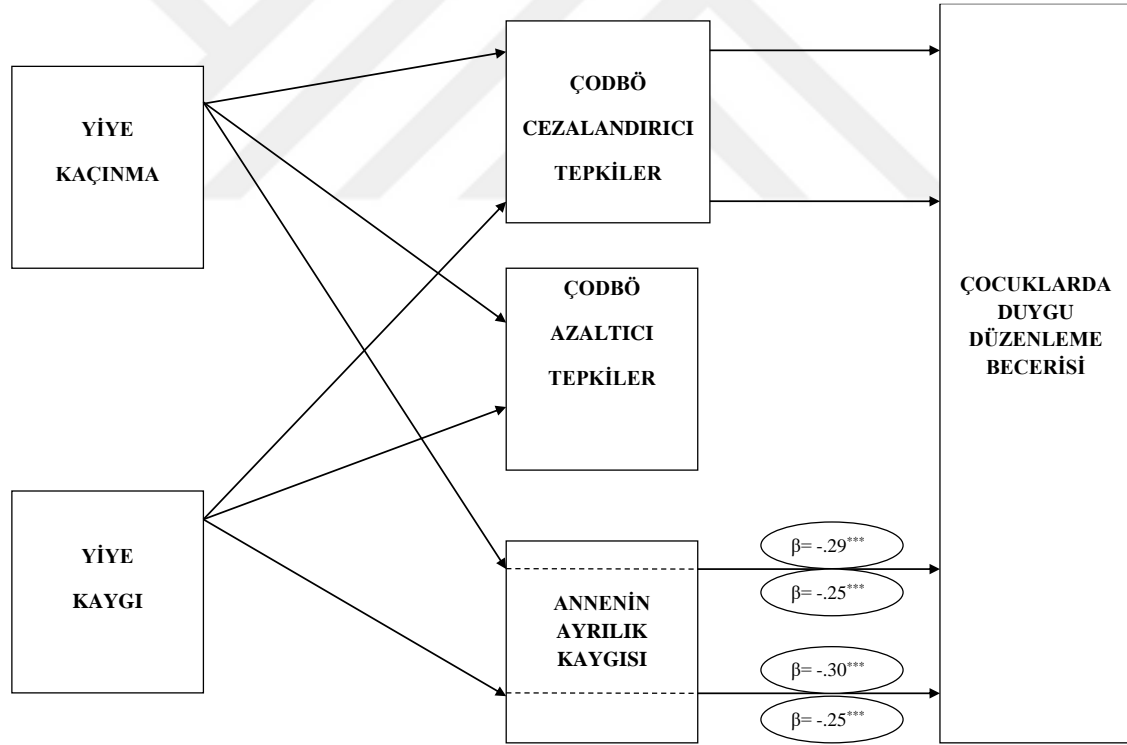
YİYE
KAÇINMA

ÇODBÖ
CEZALANDIRICI
TEPKİLER

ÇODBÖ
AZALTICI
TEPKİLER

YİYE
KAYGI

ANNENİN
AYRILIK
KAYGISI

$\beta$= -.29***

$\beta$= -.25***

$\beta$= -.30***

$\beta$= -.25***

ÇOCUKLARDA
DUYGU
DÜZENLEME
BECERİSİ